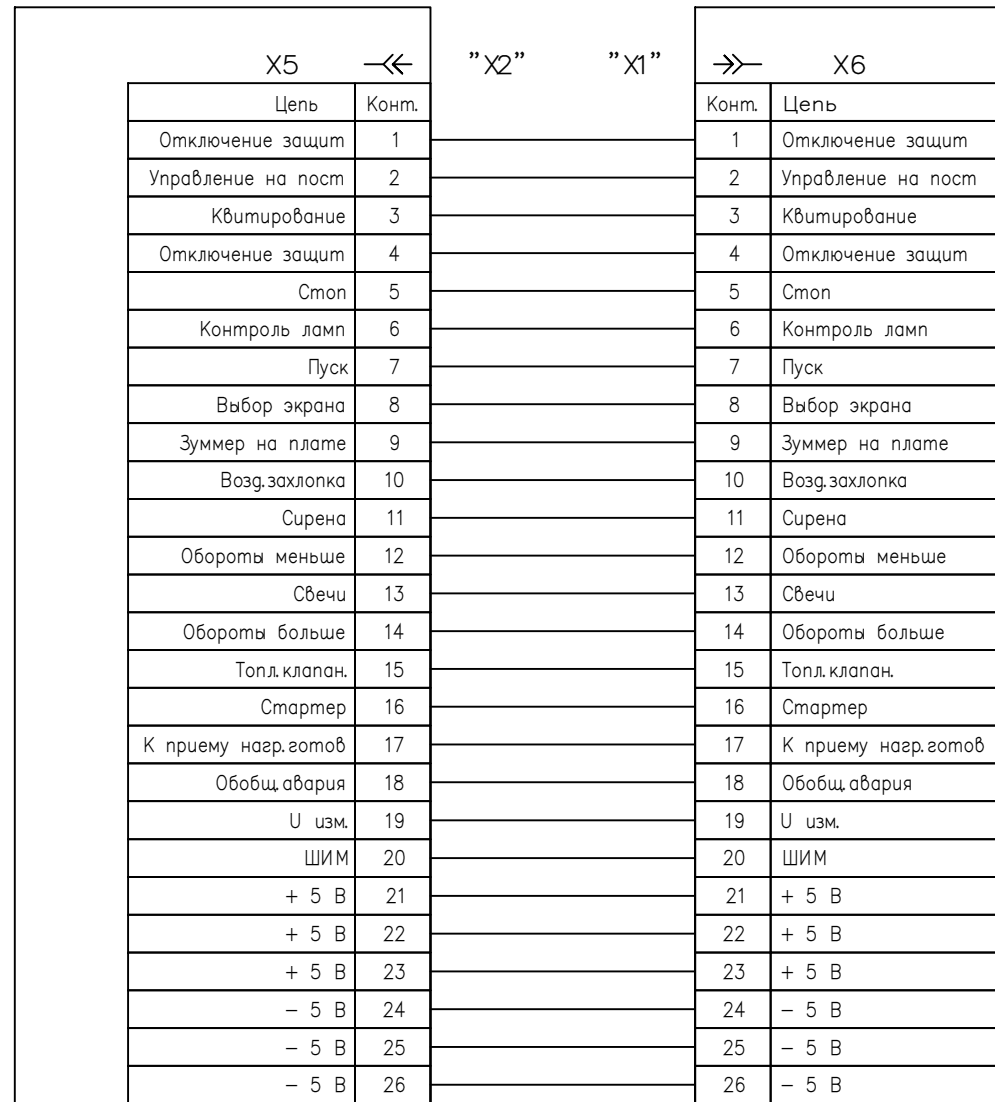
X5 "X2" "X1" X6

| Цепь | Конт. |
|---|---|
| Отключение защит | 1 |
| Управление на пост | 2 |
| Квитирование | 3 |
| Отключение защит | 4 |
| Стоп | 5 |
| Контроль ламп | 6 |
| Пуск | 7 |
| Выбор экрана | 8 |
| Зуммер на плате | 9 |
| Возд.захлопка | 10 |
| Сирена | 11 |
| Обороты меньше | 12 |
| Свечи | 13 |
| Обороты больше | 14 |
| Топл.клапан. | 15 |
| Стартер | 16 |
| К приему нагр.готов | 17 |
| Обобщ.авария | 18 |
| U изм. | 19 |
| ШИМ | 20 |
| + 5 В | 21 |
| + 5 В | 22 |
| + 5 В | 23 |
| – 5 В | 24 |
| – 5 В | 25 |
| – 5 В | 26 |

| Конт. | Цепь |
|---|---|
| 1 | Отключение защит |
| 2 | Управление на пост |
| 3 | Квитирование |
| 4 | Отключение защит |
| 5 | Стоп |
| 6 | Контроль ламп |
| 7 | Пуск |
| 8 | Выбор экрана |
| 9 | Зуммер на плате |
| 10 | Возд.захлопка |
| 11 | Сирена |
| 12 | Обороты меньше |
| 13 | Свечи |
| 14 | Обороты больше |
| 15 | Топл.клапан. |
| 16 | Стартер |
| 17 | К приему нагр.готов |
| 18 | Обобщ.авария |
| 19 | U изм. |
| 20 | ШИМ |
| 21 | + 5 В |
| 22 | + 5 В |
| 23 | + 5 В |
| 24 | – 5 В |
| 25 | – 5 В |
| 26 | – 5 В |